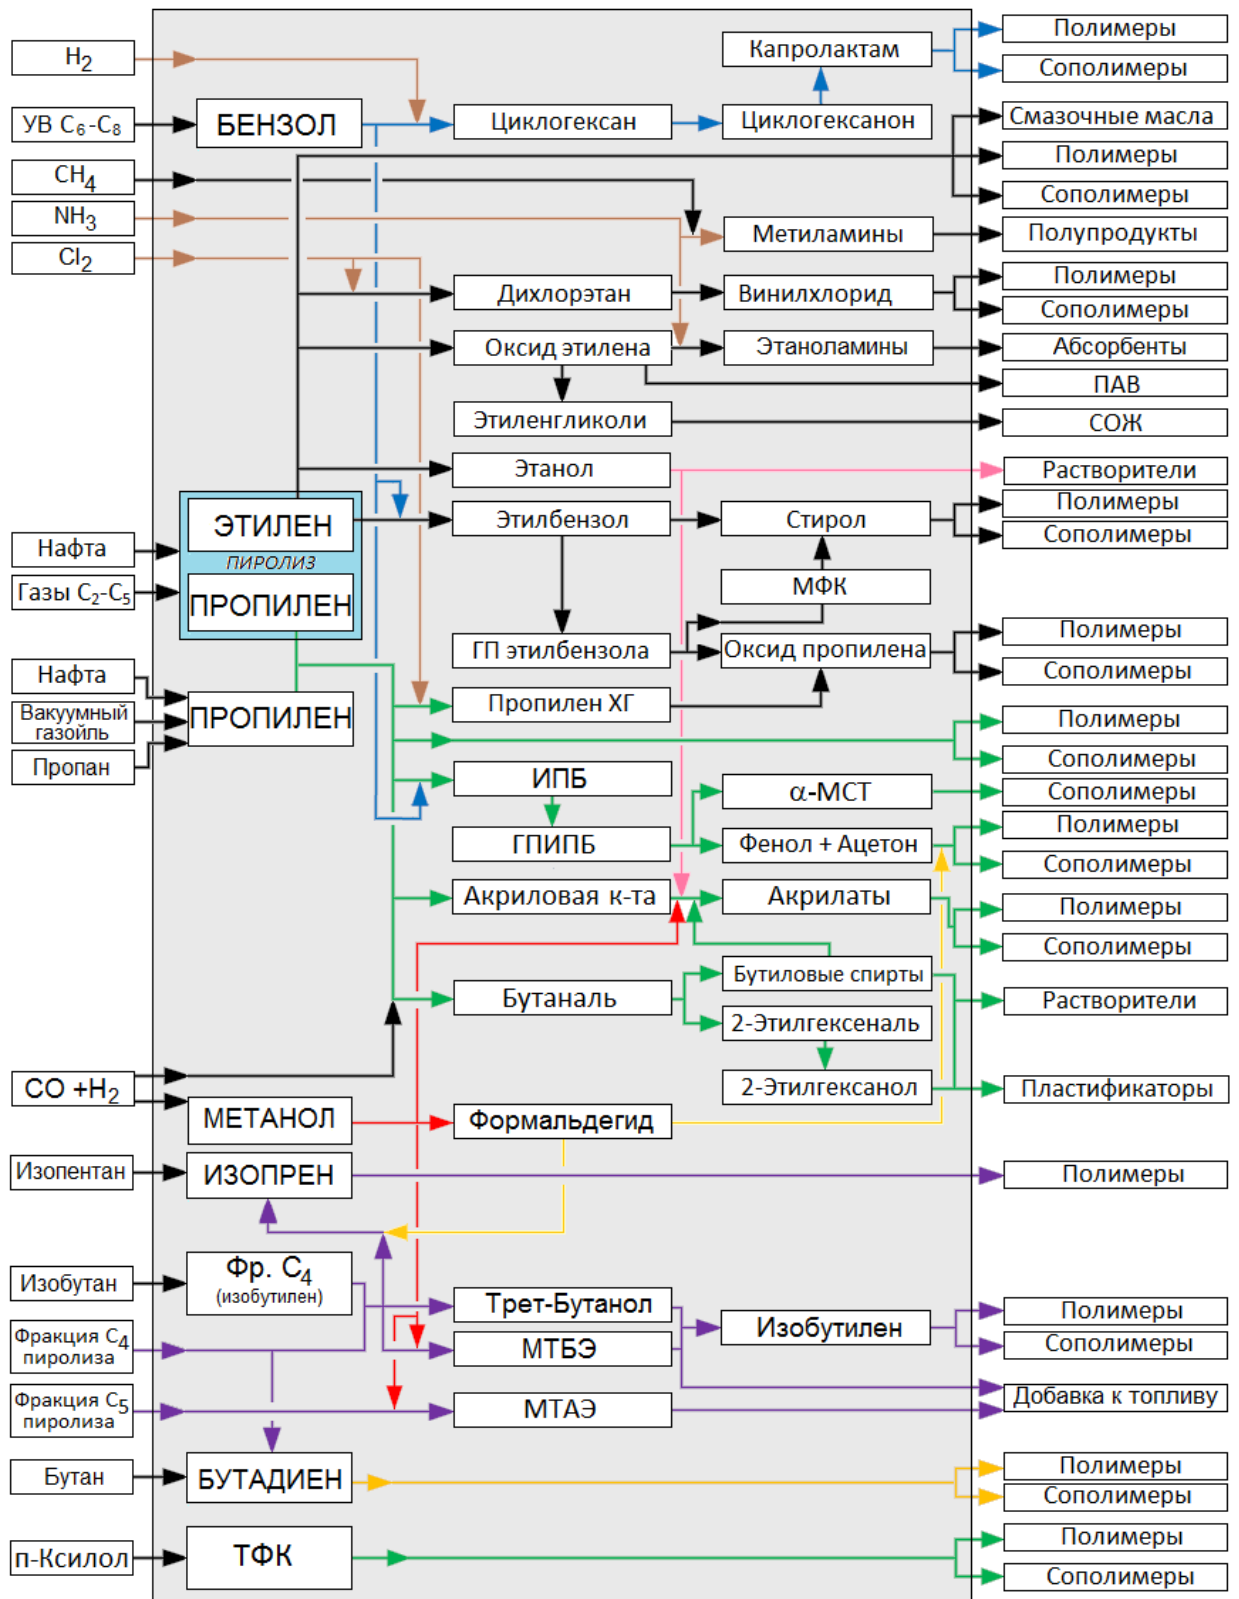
$H_2$

УВ $C_6$-$C_8$

БЕНЗОЛ

Циклогексан

Циклогексанон

Капролактам

Полимеры

Сополимеры

Смазочные масла

Полимеры

Сополимеры

$CH_4$

$NH_3$

$Cl_2$

Метиламины

Полупродукты

Дихлорэтан

Винилхлорид

Полимеры

Сополимеры

Оксид этилена

Этаноламины

Абсорбенты

ПАВ

Этиленгликоли

СОЖ

Этанол

Растворители

ЭТИЛЕН

ПИРОЛИЗ

ПРОПИЛЕН

Нафта

Газы $C_2$-$C_5$

Этилбензол

Стирол

Полимеры

Сополимеры

МФК

ГП этилбензола

Оксид пропилена

Полимеры

Сополимеры

Нафта

Вакуумный газойль

Пропан

ПРОПИЛЕН

Пропилен ХГ

Полимеры

Сополимеры

ИПБ

α-МСТ

Сополимеры

ГПИПБ

Фенол + Ацетон

Полимеры

Сополимеры

Акриловая к-та

Акрилаты

Полимеры

Сополимеры

Бутиловые спирты

Бутаналь

Растворители

2-Этилгексеналь

2-Этилгексанол

Пластификаторы

CO +$H_2$

МЕТАНОЛ

Формальдегид

Изопентан

ИЗОПРЕН

Полимеры

Изобутан

Фр. $C_4$ (изобутилен)

Трет-Бутанол

Изобутилен

Полимеры

Сополимеры

Фракция $C_4$ пиролиза

МТБЭ

Добавка к топливу

Фракция $C_5$ пиролиза

МТАЭ

Бутан

БУТАДИЕН

Полимеры

Сополимеры

п-Ксилол

ТФК

Полимеры

Сополимеры